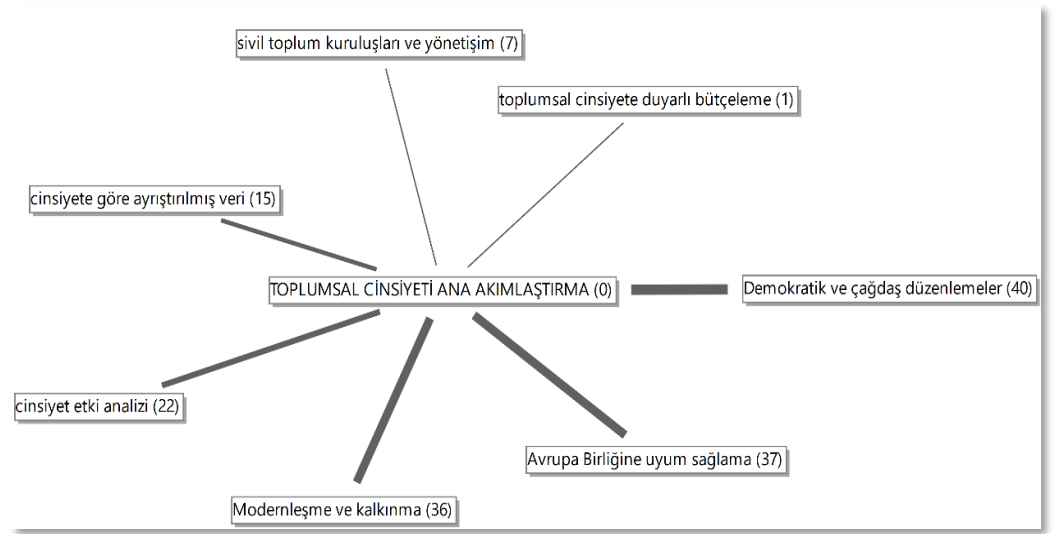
sivil toplum kuruluşları ve yönetişim (7)

toplumsal cinsiyete duyarlı bütçeleme (1)

cinsiyete göre ayrıştırılmış veri (15)

TOPLUMSAL CİNSİYETİ ANA AKIMLAŞTIRMA (0)

Demokratik ve çağdaş düzenlemeler (40)

cinsiyet etki analizi (22)

Avrupa Birliğine uyum sağlama (37)

Modernleşme ve kalkınma (36)